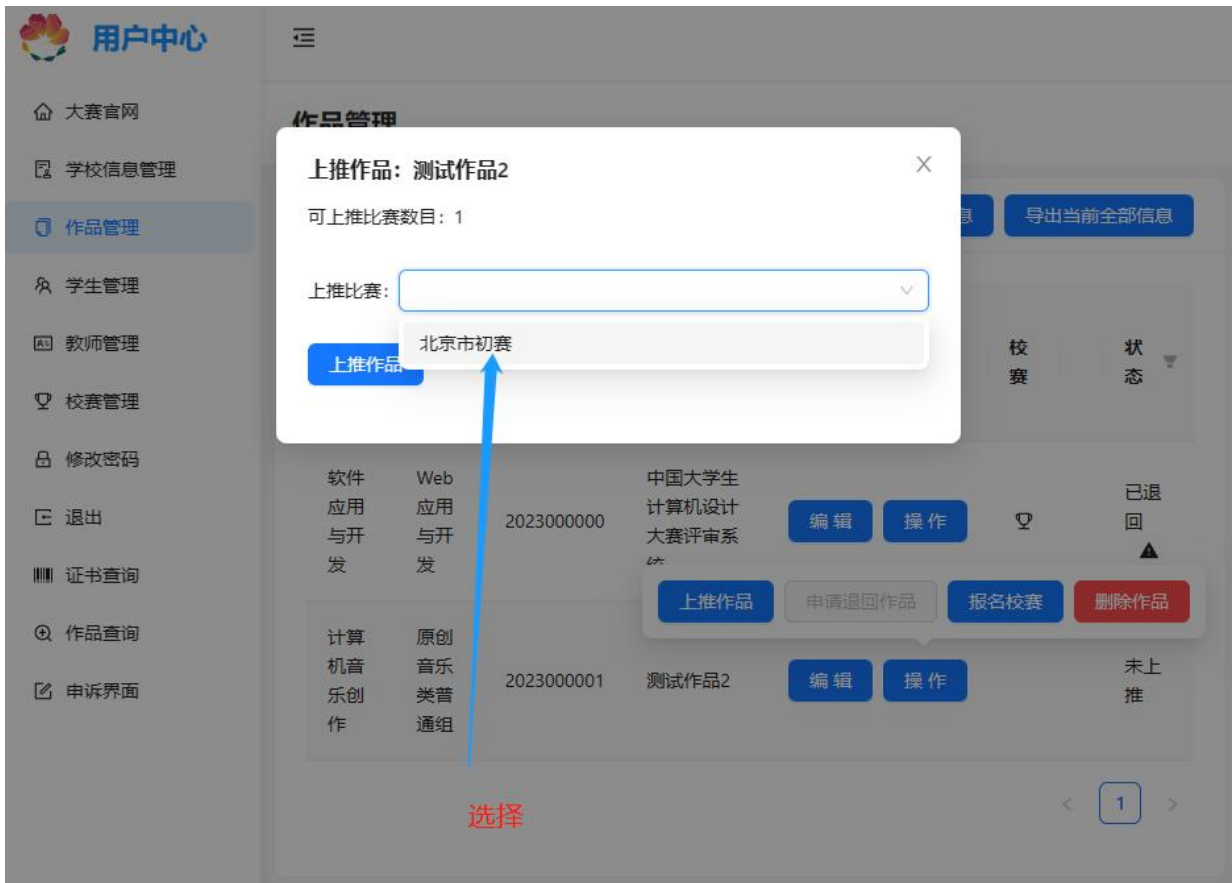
用户中心

大赛官网
学校信息管理
作品管理
学生管理
教师管理
校赛管理
修改密码
退出
证书查询
作品查询
申诉界面

作品管理

上推作品：测试作品2

可上推比赛数目：1

上推比赛:

北京市初赛

上推作品

息 导出当前全部信息

| | | | | | 校赛 | 状态 |
|---|---|---|---|---|---|---|
| 软件应用与开发 | Web应用与开发 | 2023000000 | 中国大学生计算机设计大赛评审系统 | 编辑 操作 | | 已退回 |
| 计算机音乐创作 | 原创音乐类普通组 | 2023000001 | 测试作品2 | 编辑 操作 | | 未上推 |

上推作品 申请退回作品 报名校赛 删除作品

1

选择